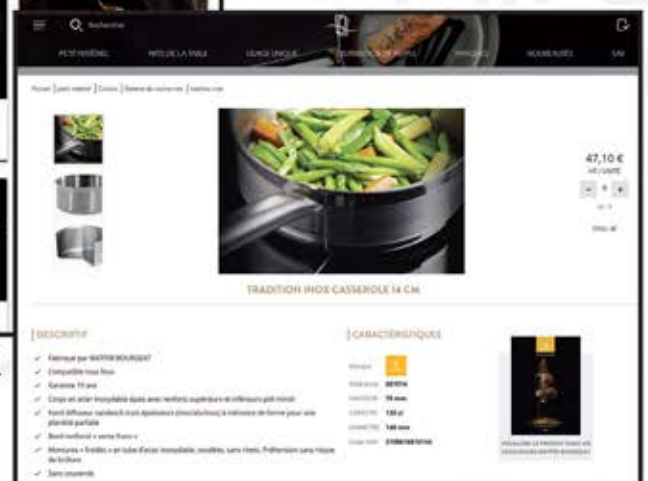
Rechercher

PETIT MATÉRIEL

ARTS DE LA TABLE

USAGE UNIQUE

PRATIQUE

NOUVEAUTÉS

SAV

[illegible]

47,10 €
HT / UNITÉ

-
1
+

TRADITION INOX CASSEROLE 14 CM

DESCRIPTIF

✓ Fabriqué par MATFER BOURGEAT
✓ Compatible tous feux
✓ Garantie 10 ans
✓ Corps en acier inoxydable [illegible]
✓ Fond diffuseur sandwich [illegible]
✓ Bord roulé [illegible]
✓ Manches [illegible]
✓ Sans couvercle

CARACTÉRISTIQUES

Marque
RÉFÉRENCE
HAUTEUR
CAPACITÉ
DIAMÈTRE
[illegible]

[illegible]